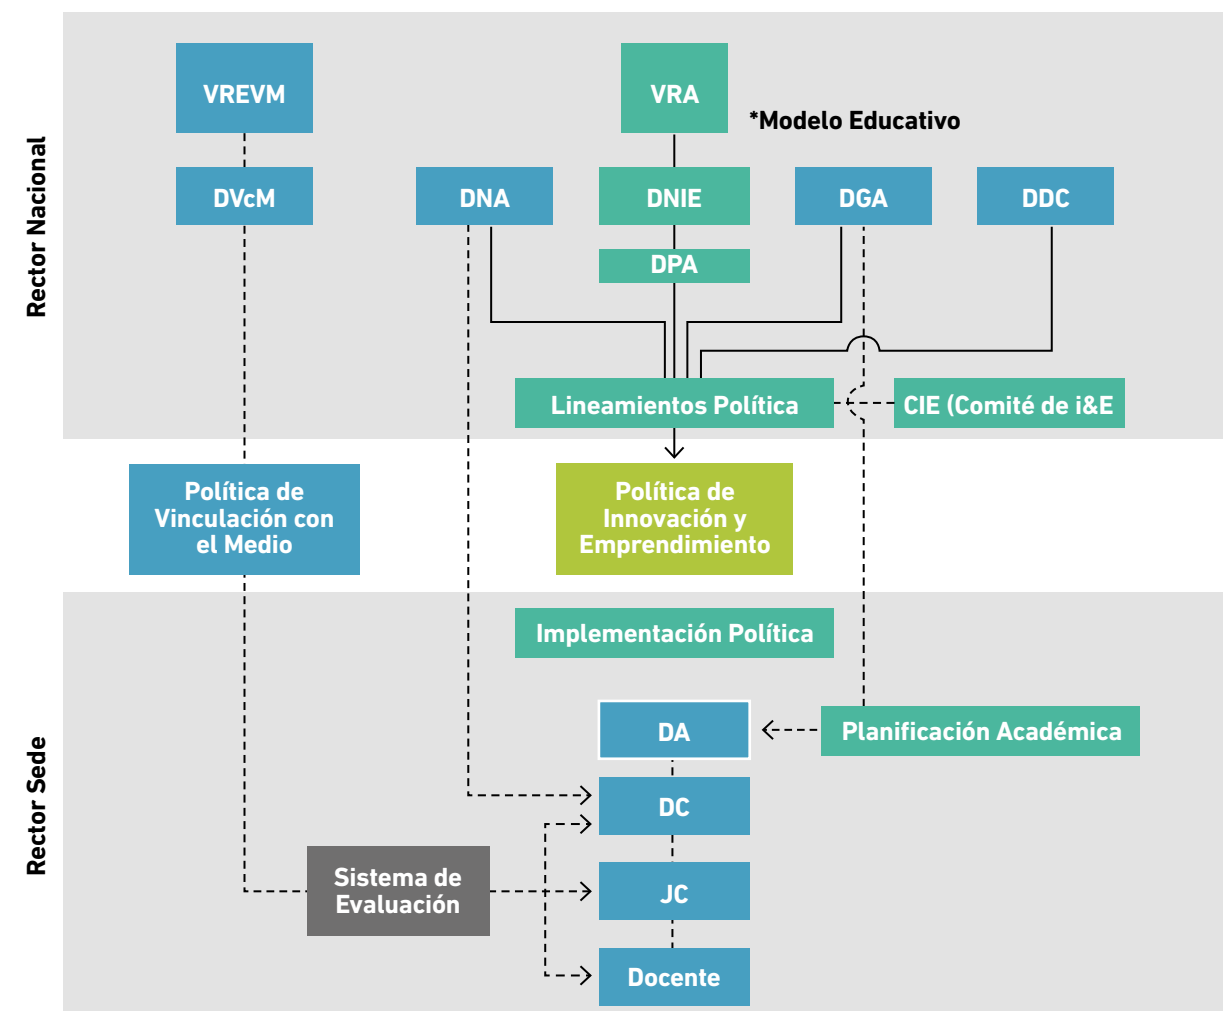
Rector Nacional

VREVM

VRA

*Modelo Educativo

DVcM

DNA

DNIE

DGA

DDC

DPA

Lineamientos Política

CIE (Comité de i&E

Política de Vinculación con el Medio

Política de Innovación y Emprendimiento

Rector Sede

Implementación Política

DA

Planificación Académica

DC

Sistema de Evaluación

JC

Docente